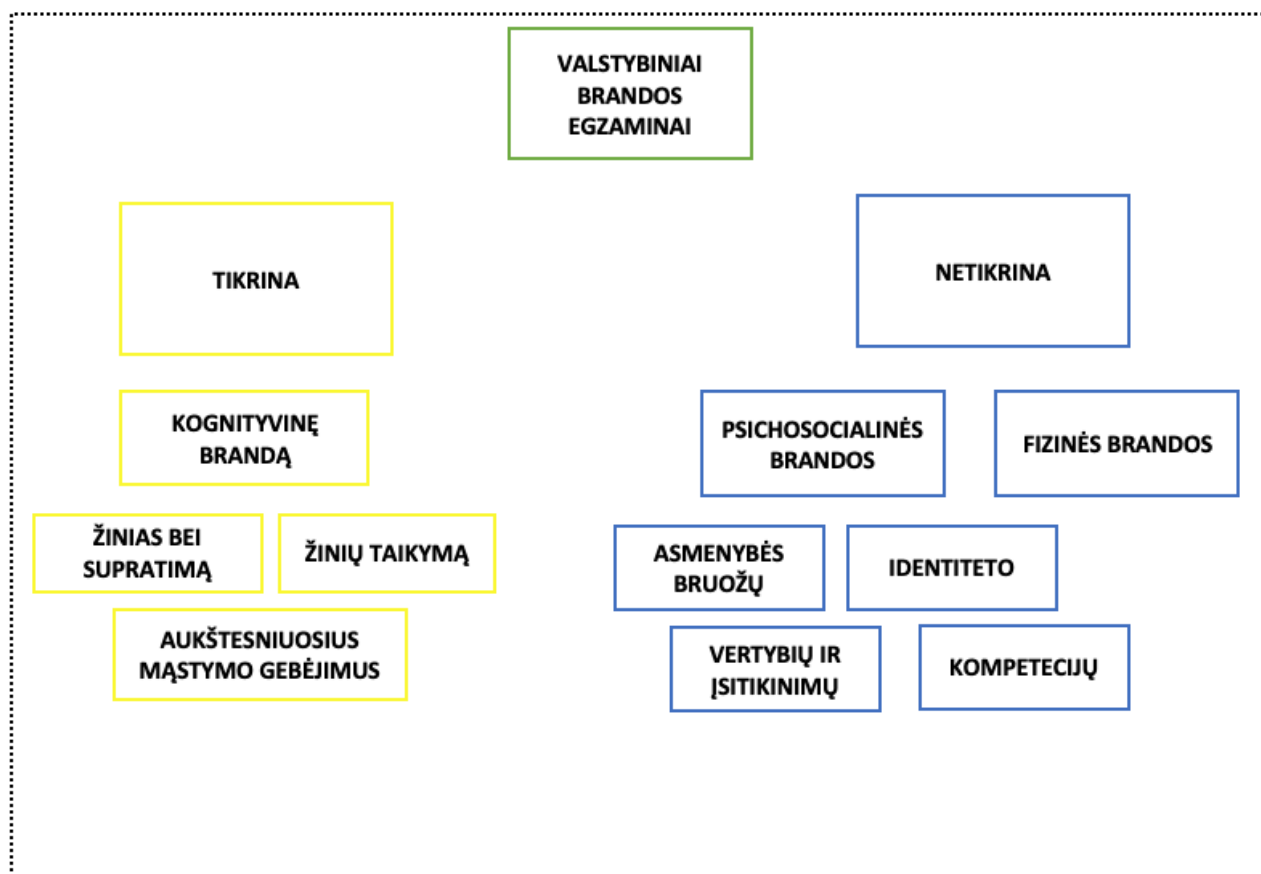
VALSTYBINIAI BRANDOS EGZAMINAI

TIKRINA

KOGNITYVINĘ BRANDĄ

ŽINIAS BEI SUPRATIMĄ

ŽINIŲ TAIKYMĄ

AUKŠTESNIUOSIUS MĄSTYMO GEBĖJIMUS

NETIKRINA

PSICHOSOCIALINĖS BRANDOS

FIZINĖS BRANDOS

ASMENYBĖS BRUOŽŲ

IDENTITETO

VERTYBIŲ IR ĮSITIKINIMŲ

KOMPETECIJŲ